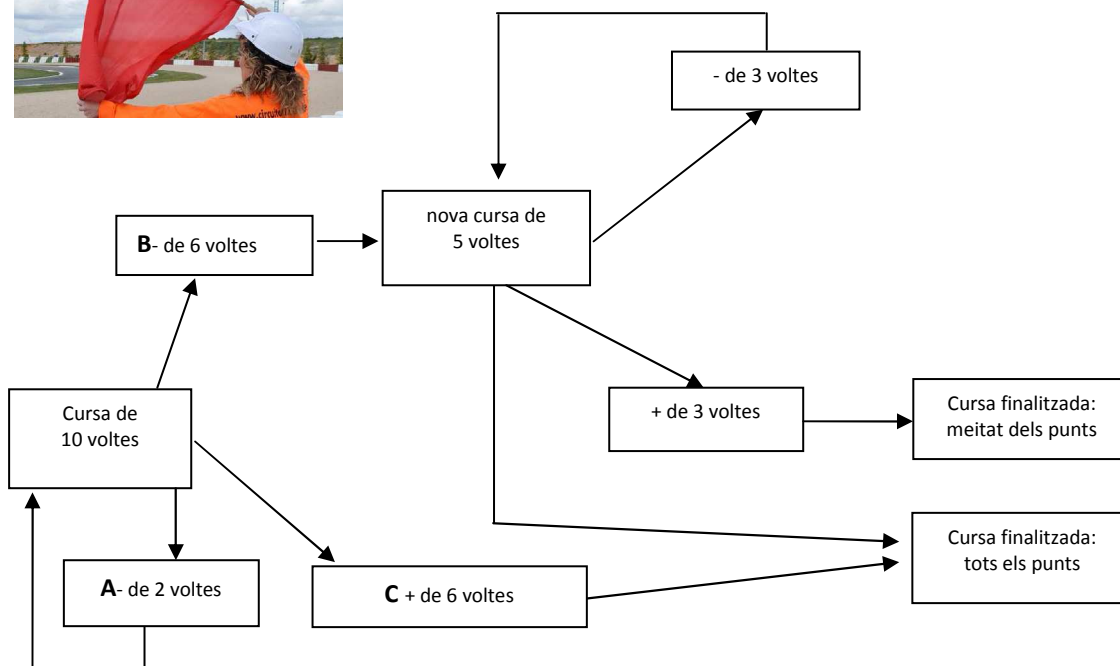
www.circuit

- de 3 voltes

nova cursa de 5 voltes

B- de 6 voltes

Cursa de 10 voltes

+ de 3 voltes

Cursa finalitzada: meitat dels punts

Cursa finalitzada: tots els punts

A- de 2 voltes

C + de 6 voltes